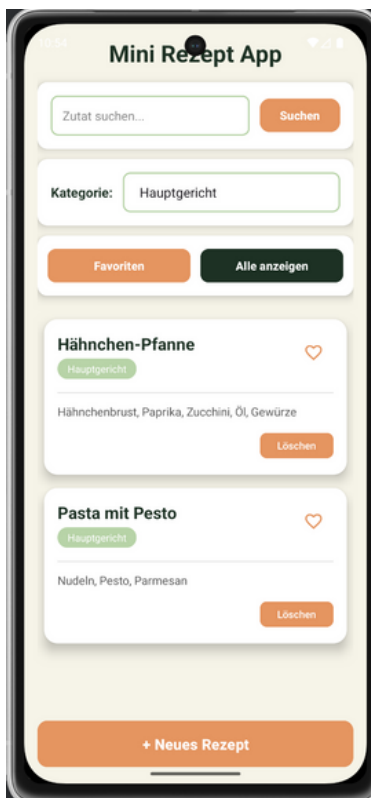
10:54

Mini Rezept App

Zutat suchen...

Suchen

Kategorie:

Hauptgericht

Favoriten

Alle anzeigen

Hähnchen-Pfanne

Hauptgericht

Hähnchenbrust, Paprika, Zucchini, Öl, Gewürze

Löschen

Pasta mit Pesto

Hauptgericht

Nudeln, Pesto, Parmesan

Löschen

+ Neues Rezept